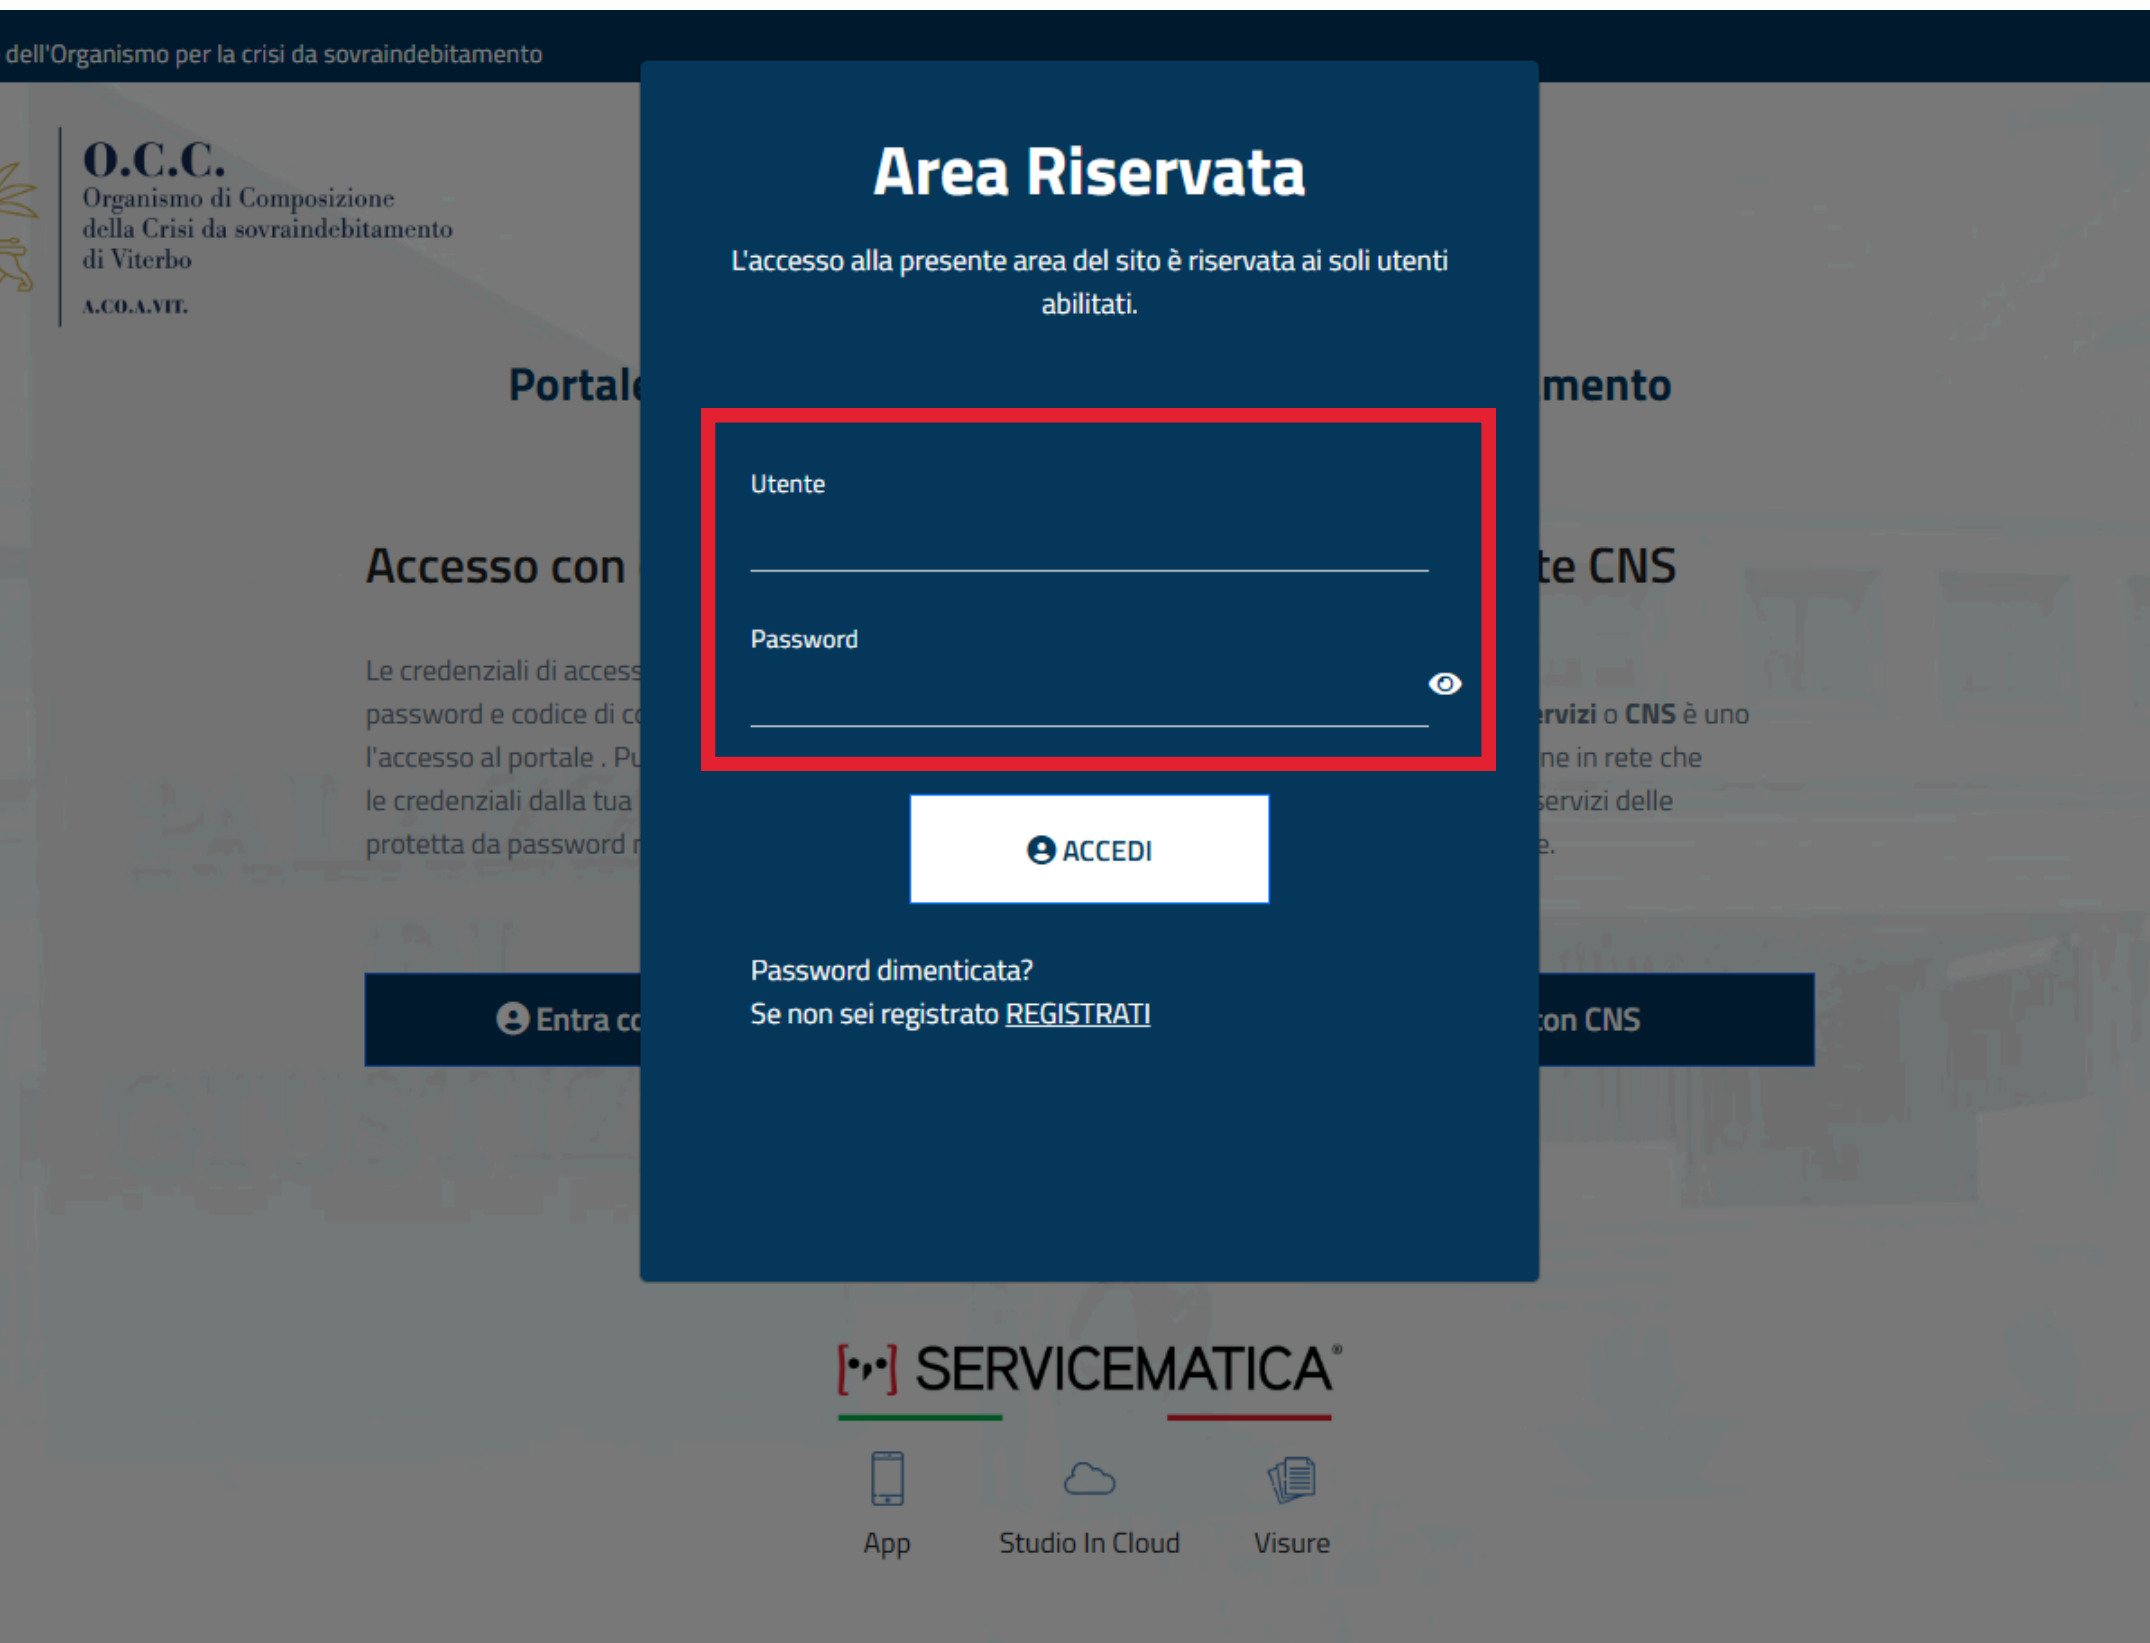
dell'Organismo per la crisi da sovraindebitamento

O.C.C.
Organismo di Composizione della Crisi da sovraindebitamento di Viterbo
A.CO.A.VIT.

Portale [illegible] mento

Accesso con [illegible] te CNS

Le credenziali di access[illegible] password e codice di c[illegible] l'accesso al portale . Pu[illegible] le credenziali dalla tua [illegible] protetta da password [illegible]

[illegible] rvizi o CNS è uno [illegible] ne in rete che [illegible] servizi delle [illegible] e.

Entra c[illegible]

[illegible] on CNS

Area Riservata

L'accesso alla presente area del sito è riservata ai soli utenti abilitati.

Utente

Password

ACCEDI

Password dimenticata?
Se non sei registrato REGISTRATI

SERVICEMATICA

App
Studio In Cloud
Visure